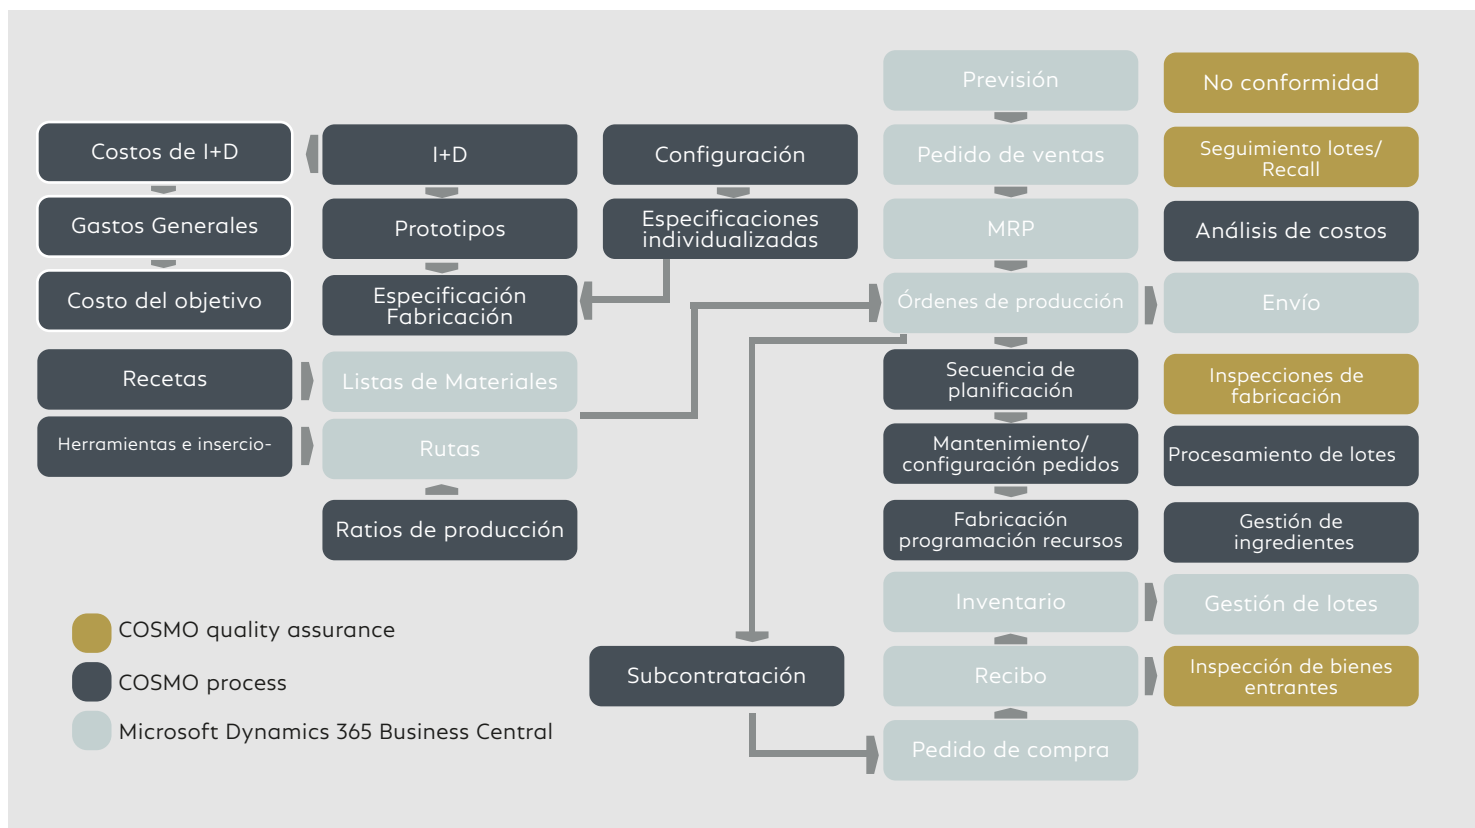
Costos de I+D

Gastos Generales

Costo del objetivo

Recetas

Herramientas e insercio-

I+D

Prototipos

Especificación Fabricación

Listas de Materiales

Rutas

Ratios de producción

Configuración

Especificaciones individualizadas

Previsión

Pedido de ventas

MRP

Órdenes de producción

Secuencia de planificación

Mantenimiento/ configuración pedidos

Fabricación programación recursos

Inventario

Recibo

Pedido de compra

No conformidad

Seguimiento lotes/ Recall

Análisis de costos

Envío

Inspecciones de fabricación

Procesamiento de lotes

Gestión de ingredientes

Gestión de lotes

Inspección de bienes entrantes

Subcontratación

COSMO quality assurance

COSMO process

Microsoft Dynamics 365 Business Central